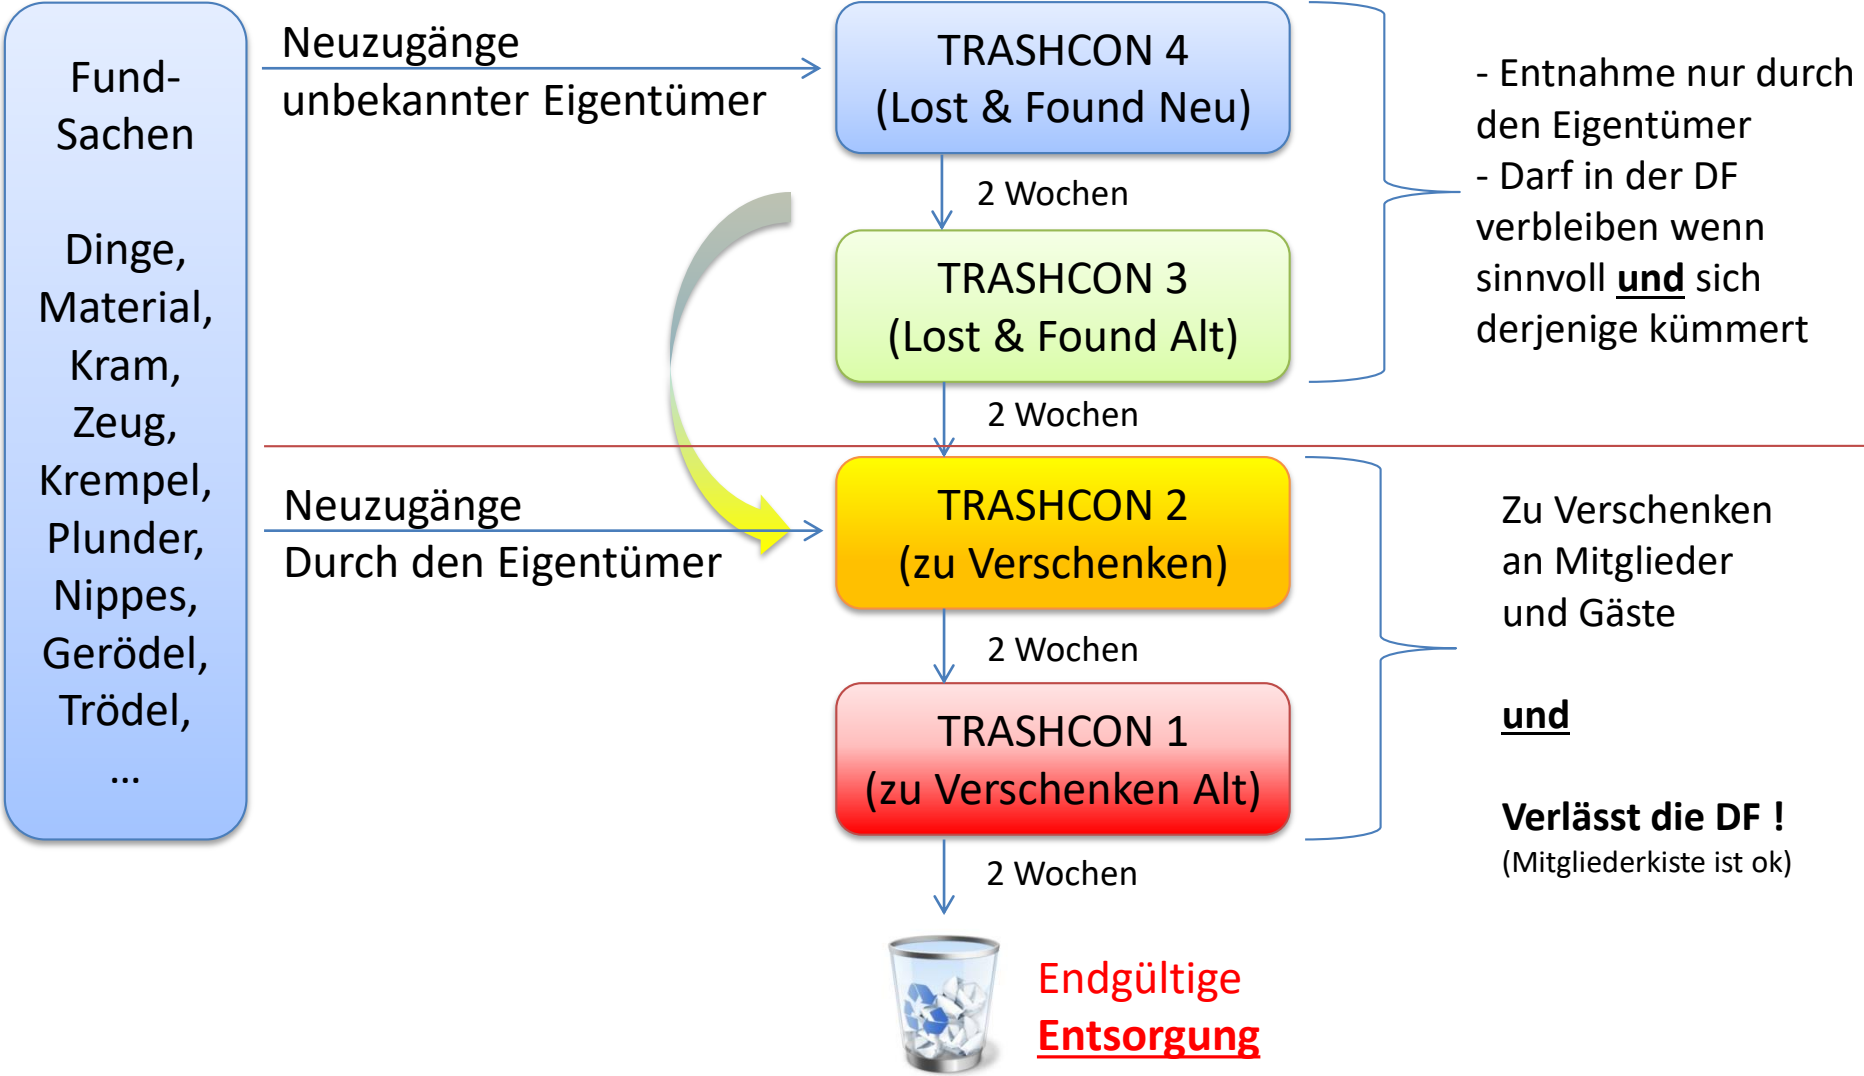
Fund-Sachen

Dinge, Material, Kram, Zeug, Krempel, Plunder, Nippes, Gerödel, Trödel, …

Neuzugänge unbekannter Eigentümer

TRASHCON 4 (Lost & Found Neu)

2 Wochen

TRASHCON 3 (Lost & Found Alt)

2 Wochen

- Entnahme nur durch den Eigentümer
- Darf in der DF verbleiben wenn sinnvoll **und** sich derjenige kümmert

Neuzugänge Durch den Eigentümer

TRASHCON 2 (zu Verschenken)

2 Wochen

TRASHCON 1 (zu Verschenken Alt)

2 Wochen

Zu Verschenken an Mitglieder und Gäste

**und**

**Verlässt die DF !**
(Mitgliederkiste ist ok)

Endgültige **Entsorgung**